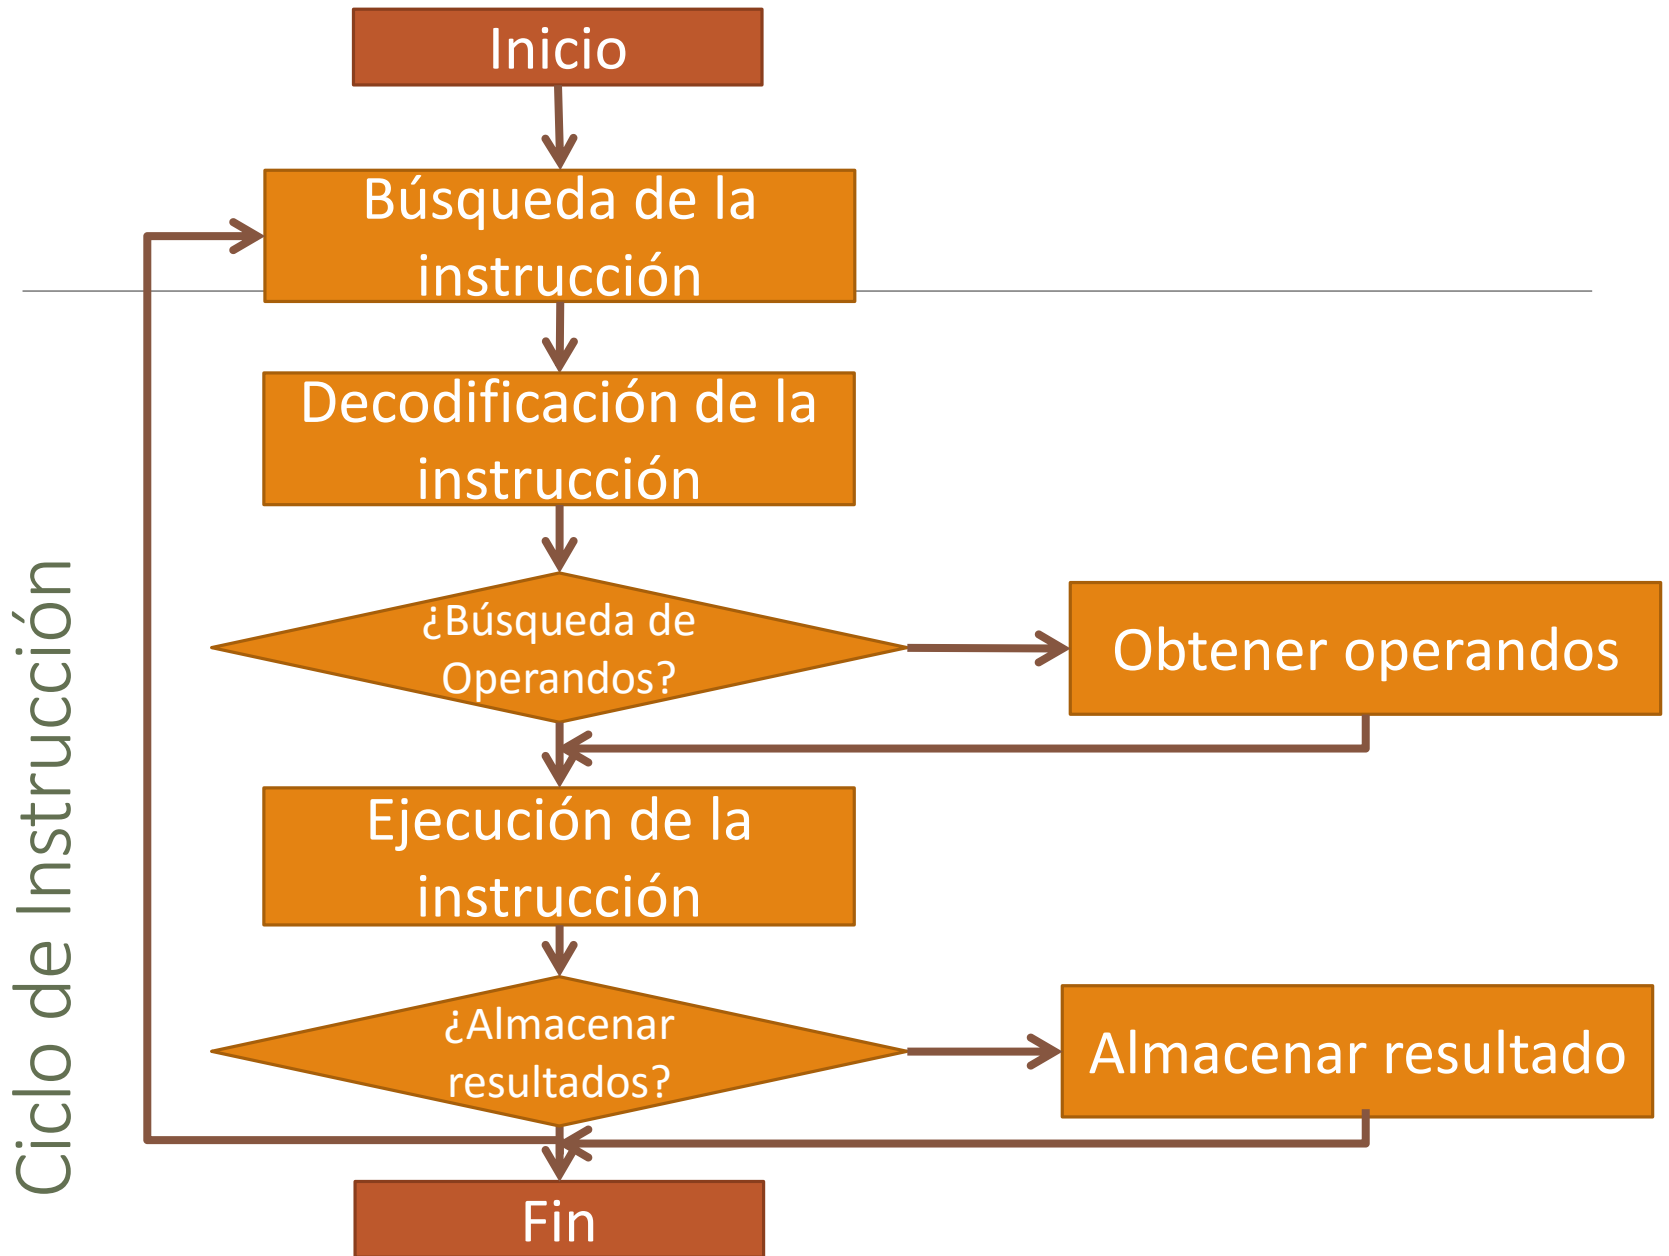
Ciclo de Instrucción

Inicio

Búsqueda de la instrucción

Decodificación de la instrucción

¿Búsqueda de Operandos?

Obtener operandos

Ejecución de la instrucción

¿Almacenar resultados?

Almacenar resultado

Fin